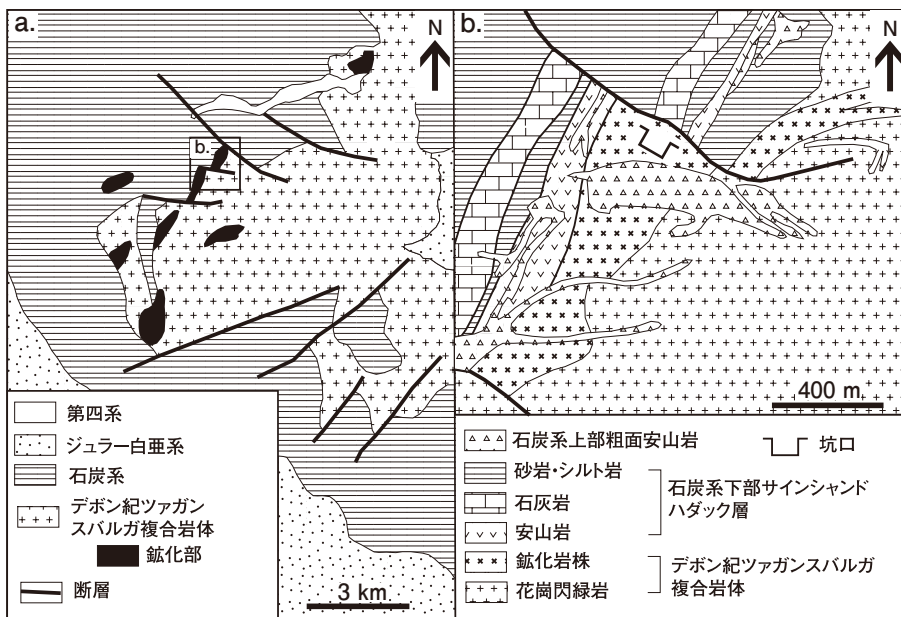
a.

N

b.

第四系

ジュラ一白亜系

石炭系

デボン紀ツァガンスバルガ複合岩体

鉱化部

断層

3 km

b.

N

400 m

石炭系上部粗面安山岩

坑口

砂岩・シルト岩

石灰岩

安山岩

石炭系下部サインシャンドハダック層

鉱化岩株

花崗閃緑岩

デボン紀ツァガンスバルガ複合岩体